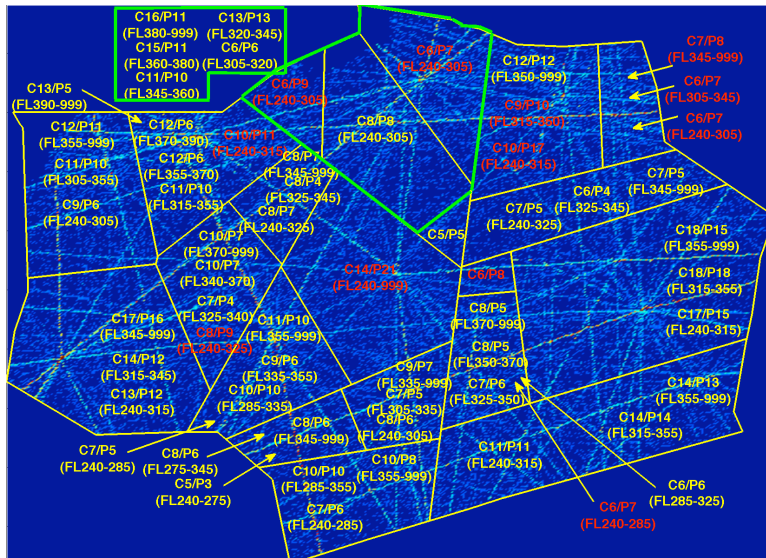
C16/P11
(FL380-999)
C15/P11
(FL360-380)
C11/P10
(FL345-360)

C13/P13
(FL320-345)
C6/P6
(FL305-320)

C6/P7
(FL240-305)

C12/P12
(FL350-999)

C7/P8
(FL345-999)
C6/P7
(FL305-345)
C6/P7
(FL240-305)

C13/P5
(FL390-999)

C6/P9
(FL240-305)

C12/P11
(FL355-999)

C12/P6
(FL370-390)

C10/P11
(FL240-315)

C8/P8
(FL240-305)

C9/P10
(FL315-350)

C10/P17
(FL240-315)

C11/P10
(FL305-355)

C12/P6
(FL355-370)

C8/P7
(FL345-999)

C11/P10
(FL315-355)

C8/P4
(FL325-345)

C7/P5
(FL345-999)

C6/P4
(FL325-345)

C9/P6
(FL240-305)

C8/P7
(FL240-325)

C7/P5
(FL240-325)

C5/P5

C10/P7
(FL370-999)

C18/P15
(FL355-999)

C10/P7
(FL340-370)

C14/P21
(FL240-999)

C6/P8

C18/P18
(FL315-355)

C7/P4
(FL325-340)

C17/P16
(FL345-999)

C8/P9
(FL240-325)

C11/P10
(FL355-999)

C8/P5
(FL370-999)

C17/P15
(FL240-315)

C14/P12
(FL315-345)

C9/P6
(FL335-355)

C8/P5
(FL350-370)

C13/P12
(FL240-315)

C10/P10
(FL285-335)

C9/P7
(FL335-999)

C7/P5
(FL305-335)

C7/P6
(FL325-350)

C14/P13
(FL355-999)

C8/P6
(FL240-305)

C14/P14
(FL315-355)

C7/P5
(FL240-285)

C8/P6
(FL345-999)

C8/P6
(FL275-345)

C10/P8
(FL355-999)

C11/P11
(FL240-315)

C5/P3
(FL240-275)

C10/P10
(FL285-355)

C6/P6
(FL285-325)

C7/P6
(FL240-285)

C6/P7
(FL240-285)